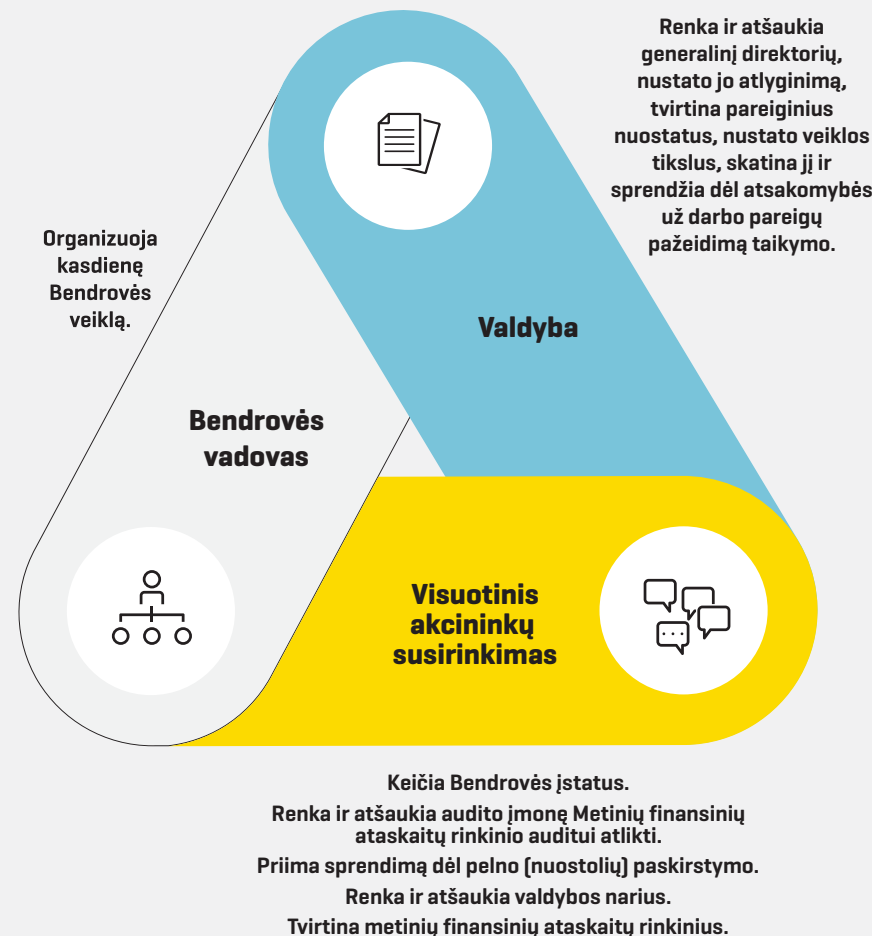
Renka ir atšaukia generalinį direktorių, nustato jo atlyginimą, tvirtina pareiginius nuostatus, nustato veiklos tikslus, skatina jį ir sprendžia dėl atsakomybės už darbo pareigų pažeidimą taikymo.

Organizuoja kasdienę Bendrovės veiklą.

Valdyba

Bendrovės vadovas

Visuotinis akcininkų susirinkimas

Keičia Bendrovės įstatus.
Renka ir atšaukia audito įmonę Metinių finansinių ataskaitų rinkinio auditui atlikti.
Priima sprendimą dėl pelno (nuostolių) paskirstymo.
Renka ir atšaukia valdybos narius.
Tvirtina metinių finansinių ataskaitų rinkinius.